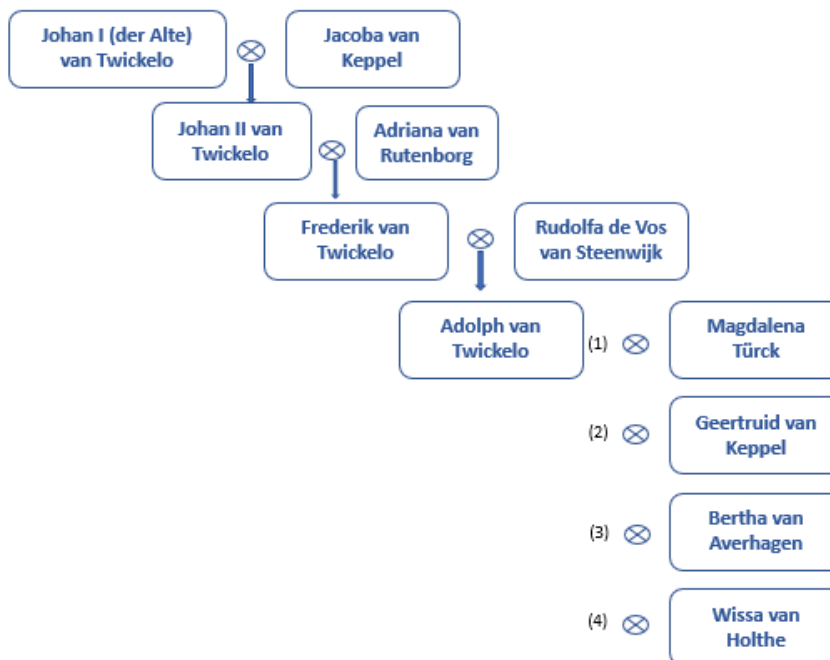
Johan I (der Alte) van Twickelo $\otimes$ Jacoba van Keppel

Johan II van Twickelo $\otimes$ Adriana van Rutenborg

Frederik van Twickelo $\otimes$ Rudolfa de Vos van Steenwijk

Adolph van Twickelo

(1) $\otimes$ Magdalena Türck

(2) $\otimes$ Geertruid van Keppel

(3) $\otimes$ Bertha van Averhagen

(4) $\otimes$ Wissa van Holthe